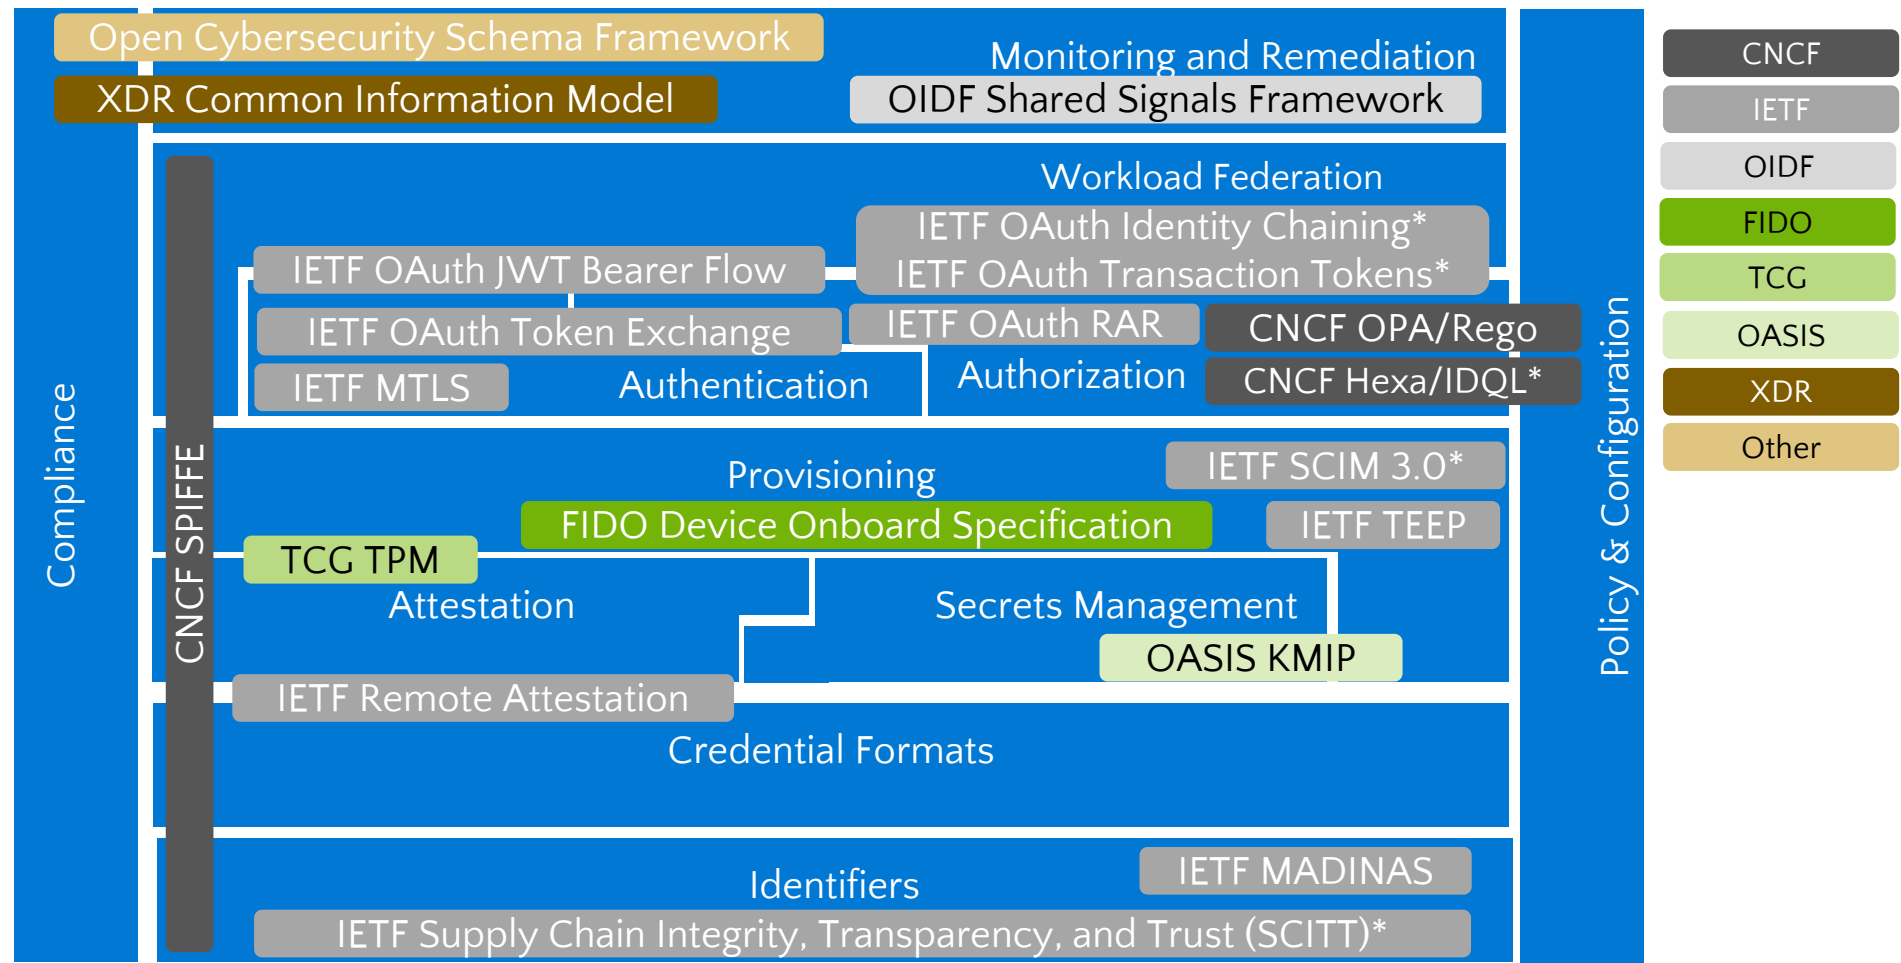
Open Cybersecurity Schema Framework
XDR Common Information Model
Monitoring and Remediation
OIDF Shared Signals Framework

Compliance

CNCF SPIFFE

Workload Federation
IETF OAuth Identity Chaining*
IETF OAuth Transaction Tokens*
IETF OAuth JWT Bearer Flow
IETF OAuth Token Exchange
IETF OAuth RAR
CNCF OPA/Rego
IETF MTLS
Authentication
Authorization
CNCF Hexa/IDQL*

Provisioning
IETF SCIM 3.0*
FIDO Device Onboard Specification
IETF TEEP
TCG TPM
Attestation
Secrets Management
OASIS KMIP
IETF Remote Attestation

Credential Formats

Identifiers
IETF MADINAS
IETF Supply Chain Integrity, Transparency, and Trust (SCITT)*

Policy & Configuration

CNCF
IETF
OIDF
FIDO
TCG
OASIS
XDR
Other